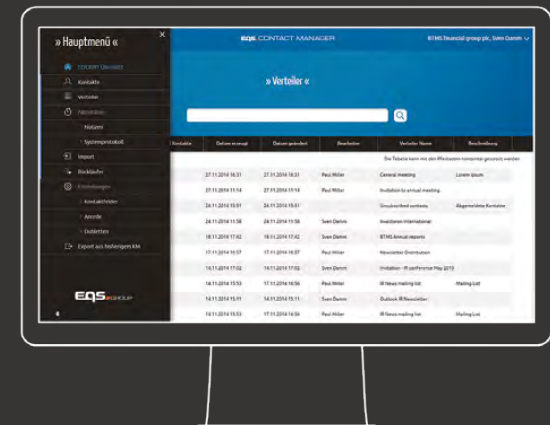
» Hauptmenü «

×

COCKPIT Übersicht

Kontakte

Verteiler

Aktivitäten

› Notizen

› Systemprotokoll

Import

Rückläufer

Einstellungen

› Kontaktfelder

› Anrede

› Dubletten

Export aus bisherigem KM

EQS GROUP

EQS CONTACT MANAGER

BTMS financial group plc, Sven Damm

» Verteiler «

| Kontakte | Datum erzeugt | Datum geändert | Bearbeiter | Verteiler Name | Beschreibung |
|---|---|---|---|---|---|
| | | | | Die Tabelle kann mit den Filtertasten formatiert werden | |
| | 27.11.2014 16:31 | 27.11.2014 16:31 | Paul Miller | General meeting | Lorem ipsum |
| | 27.11.2014 11:14 | 27.11.2014 11:14 | Paul Miller | Invitation to annual meeting | |
| | 24.11.2014 15:51 | 24.11.2014 15:51 | | Unsubscribed contacts | Abgemeldete Kontakte |
| | 24.11.2014 11:58 | 24.11.2014 11:58 | Sven Damm | Investoren International | |
| | 18.11.2014 17:42 | 18.11.2014 17:42 | Sven Damm | BTMS Annual reports | |
| | 17.11.2014 16:37 | 17.11.2014 16:37 | Paul Miller | Newsletter Distribution | |
| | 14.11.2014 17:02 | 14.11.2014 17:02 | Sven Damm | Invitation - IR conference May 2015 | |
| | 14.11.2014 15:53 | 17.11.2014 16:56 | Paul Miller | IR News mailing list | Mailing List |
| | 14.11.2014 15:11 | 14.11.2014 15:11 | Sven Damm | Outlook IR Newsletter | |
| | 14.11.2014 15:53 | 17.11.2014 16:56 | Paul Miller | IR News mailing list | Mailing List |